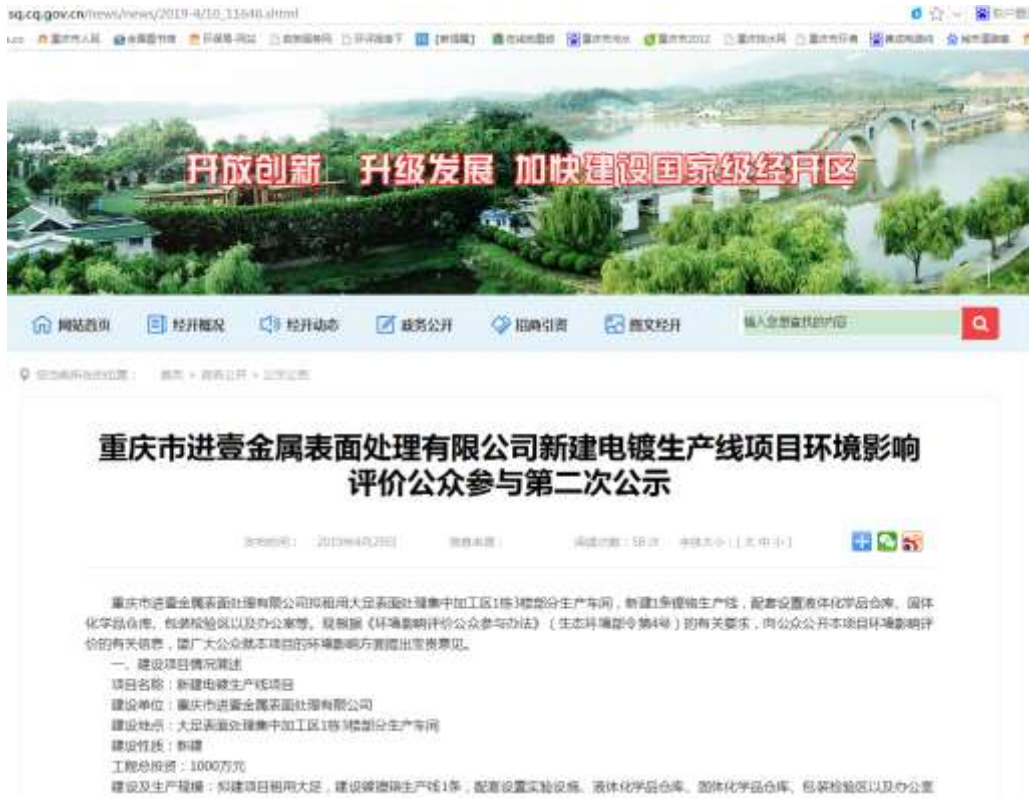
sq.cq.gov.cn/news/news/2019-4/10_11646.shtml

开放创新 升级发展 加快建设国家级经开区

网站首页 经开概况 经开动态 政务公开 招商引资 图文经开

输入您想要找的内容

重庆市进壹金属表面处理有限公司新建电镀生产线项目环境影响评价公众参与第二次公示

发布时间：2019年4月29日 信息来源： 阅读次数：58次 字体大小：[ 大 中 小 ]

重庆市进壹金属表面处理有限公司拟租用大足表面处理集中加工区1栋3楼部分生产车间，新建1条镀锌生产线，配套设置液体化学品仓库、固体化学品仓库、包装检验区以及办公室等。现根据《环境影响评价公众参与办法》（生态环境部令第4号）的有关要求，向公众公开本项目环境影响评价的有关信息，望广大公众就本项目的环境影响方面提出宝贵意见。

一、建设项目情况简述

项目名称：新建电镀生产线项目

建设单位：重庆市进壹金属表面处理有限公司

建设地点：大足表面处理集中加工区1栋3楼部分生产车间

建设性质：新建

工程总投资：1000万元

建设及生产规模：拟建项目租用大足，建设镀锌生产线1条，配套设置实验设施、液体化学品仓库、固体化学品仓库、包装检验区以及办公室